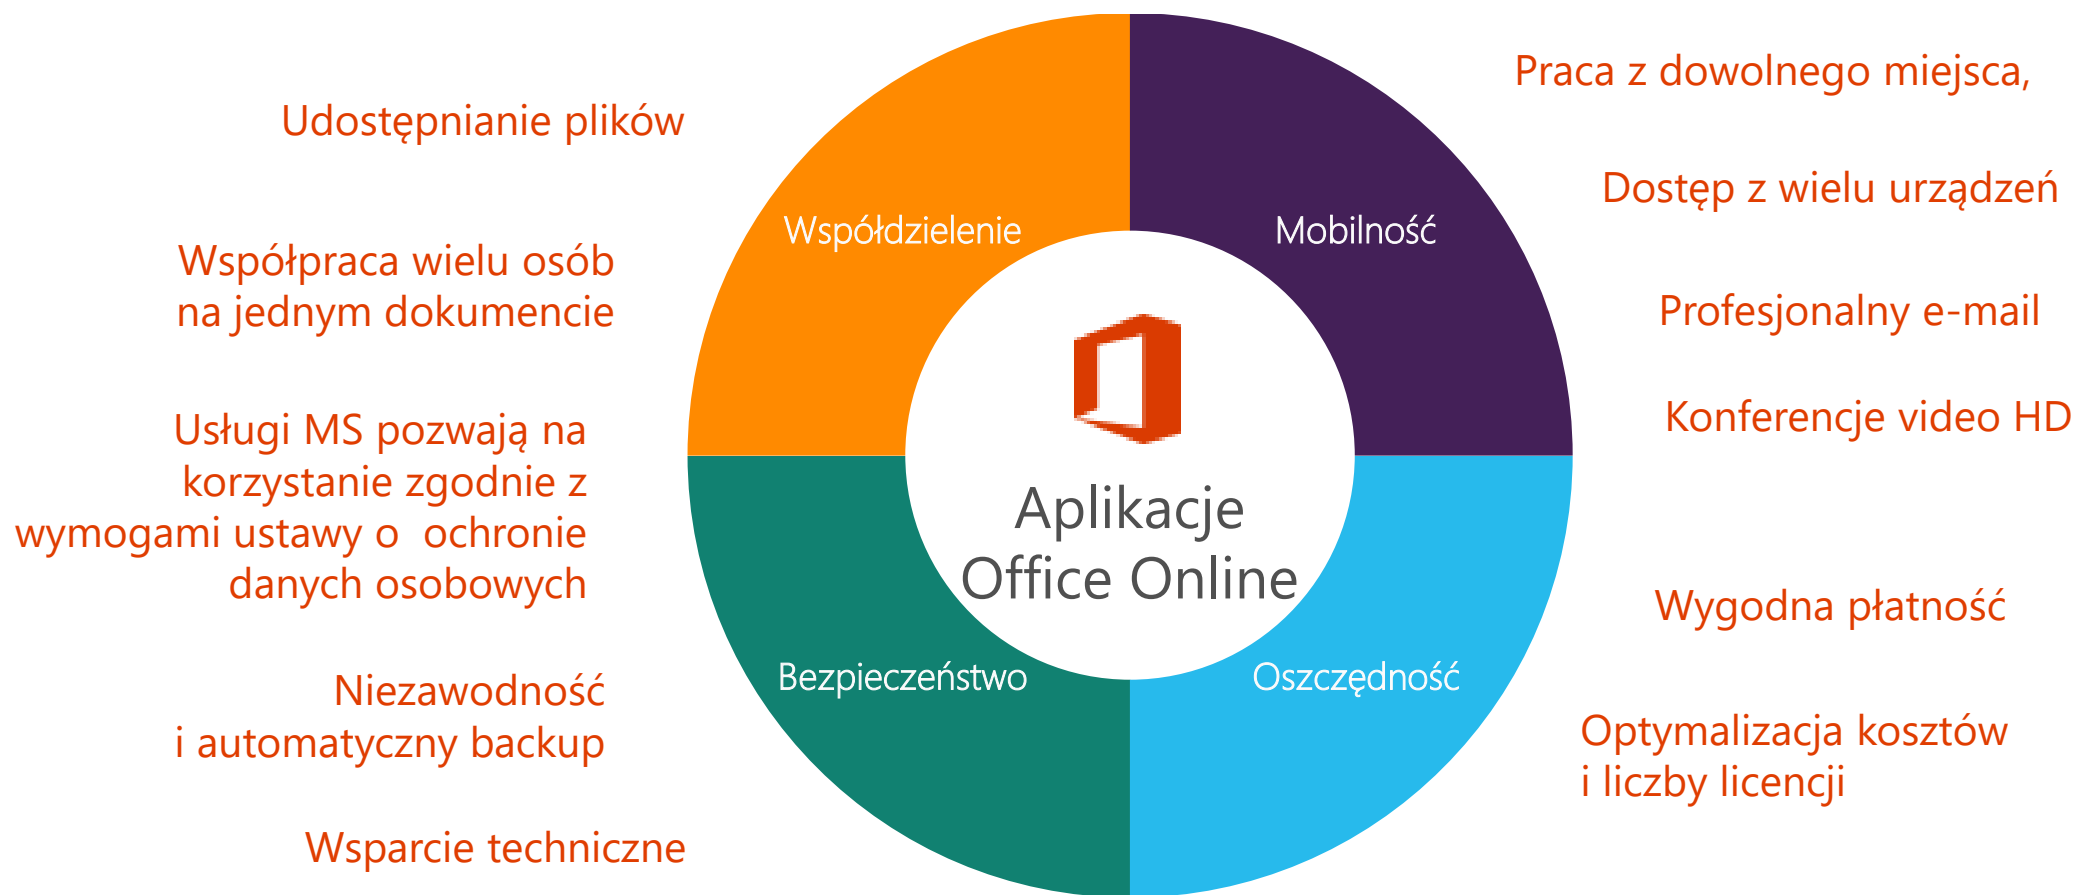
Udostępnianie plików

Współpraca wielu osób na jednym dokumencie

Usługi MS pozwają na korzystanie zgodnie z wymogami ustawy o ochronie danych osobowych

Niezawodność i automatyczny backup

Wsparcie techniczne

Współdzielenie

Mobilność

Bezpieczeństwo

Oszczędność

Aplikacje Office Online

Praca z dowolnego miejsca,

Dostęp z wielu urządzeń

Profesjonalny e-mail

Konferencje video HD

Wygodna płatność

Optymalizacja kosztów i liczby licencji